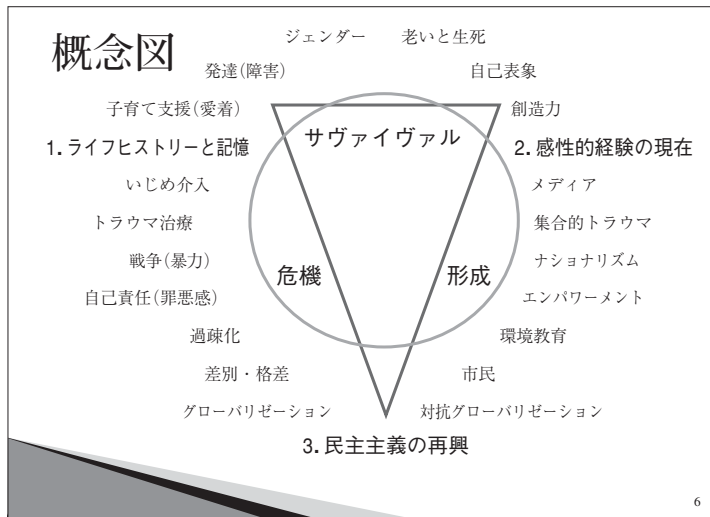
概念図

ジェンダー　老いと生死

発達(障害)

自己表象

子育て支援(愛着)

創造力

サヴァイヴァル

1. ライフヒストリーと記憶

2. 感性的経験の現在

いじめ介入

メディア

トラウマ治療

集合的トラウマ

戦争(暴力)

危機

形成

ナショナリズム

自己責任(罪悪感)

エンパワーメント

過疎化

環境教育

差別・格差

市民

グローバリゼーション

対抗グローバリゼーション

3. 民主主義の再興

6